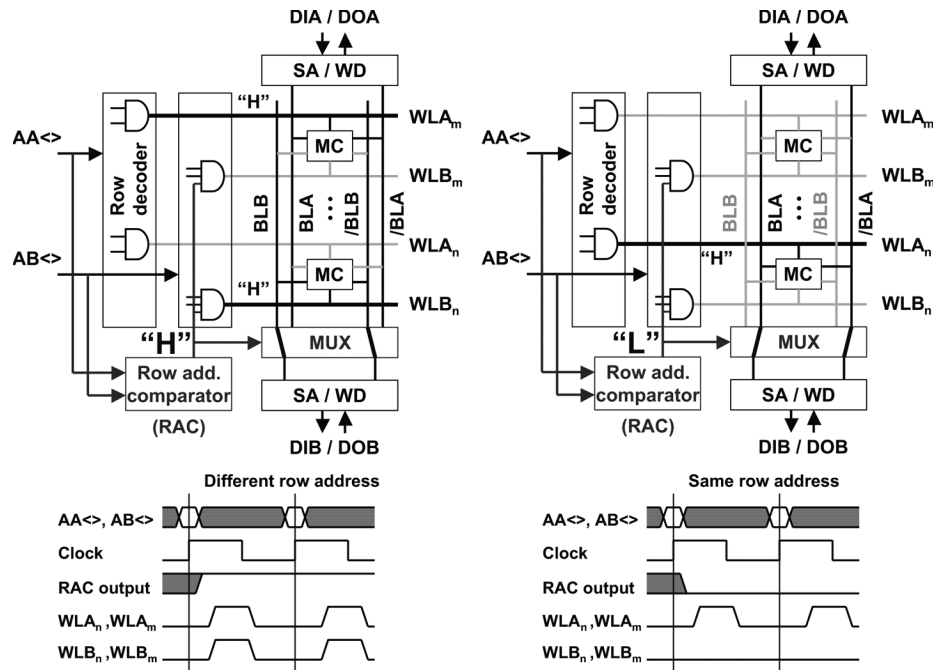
DIA / DOA

SA / WD

AA<>

Row decoder

"H"

WLA$_m$

MC

WLB$_m$

BLB

BLA

/BLB

/BLA

WLA$_n$

AB<>

"H"

MC

WLB$_n$

"H"

MUX

Row add. comparator

(RAC)

SA / WD

DIB / DOB

DIA / DOA

SA / WD

AA<>

Row decoder

WLA$_m$

MC

WLB$_m$

BLB

BLA

/BLB

/BLA

WLA$_n$

AB<>

"H"

MC

WLB$_n$

"L"

MUX

Row add. comparator

(RAC)

SA / WD

DIB / DOB

Different row address

AA<>, AB<>

Clock

RAC output

WLA$_n$ ,WLA$_m$

WLB$_n$ ,WLB$_m$

Same row address

AA<>, AB<>

Clock

RAC output

WLA$_n$ ,WLA$_m$

WLB$_n$ ,WLB$_m$